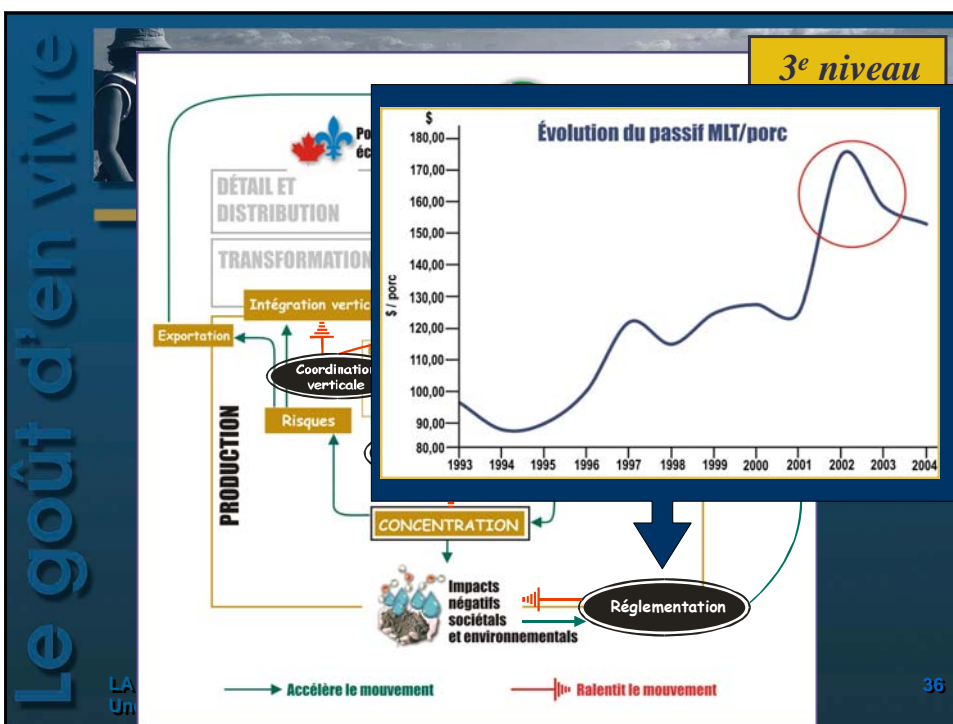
Le goût d'en vivre

$3^e$ niveau

Po
éc

DÉTAIL ET
DISTRIBUTION

TRANSFORMATION

Intégration vertic

Exportation

Coordination
verticale

Risques

PRODUCTION

CONCENTRATION

Impacts
négatifs
sociétals
et environnementals

Réglementation

Accélère le mouvement

Ralentit le mouvement

LA
Un

36

Évolution du passif MLT/porc

$

$ / porc

180,00
170,00
160,00
150,00
140,00
130,00
120,00
110,00
100,00
90,00
80,00

1993 1994 1995 1996 1997 1998 1999 2000 2001 2002 2003 2004